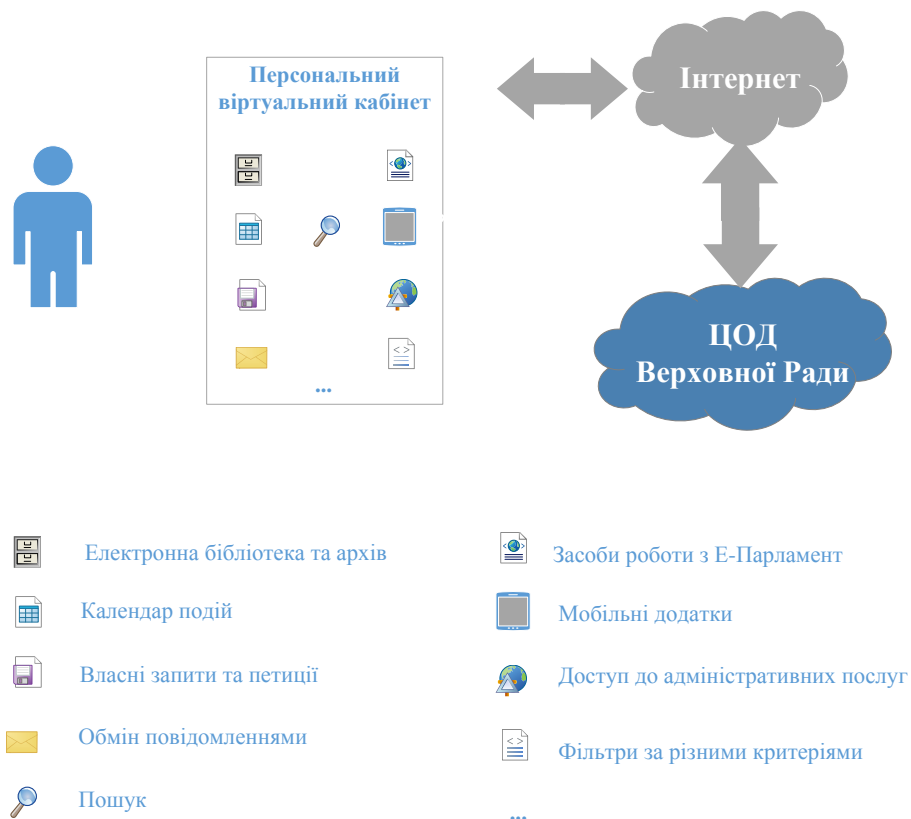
Персональний віртуальний кабінет

...

Інтернет

ЦОД Верховної Ради

Електронна бібліотека та архів

Календар подій

Власні запити та петиції

Обмін повідомленнями

Пошук

Засоби роботи з Е-Парламент

Мобільні додатки

Доступ до адміністративних послуг

Фільтри за різними критеріями

...